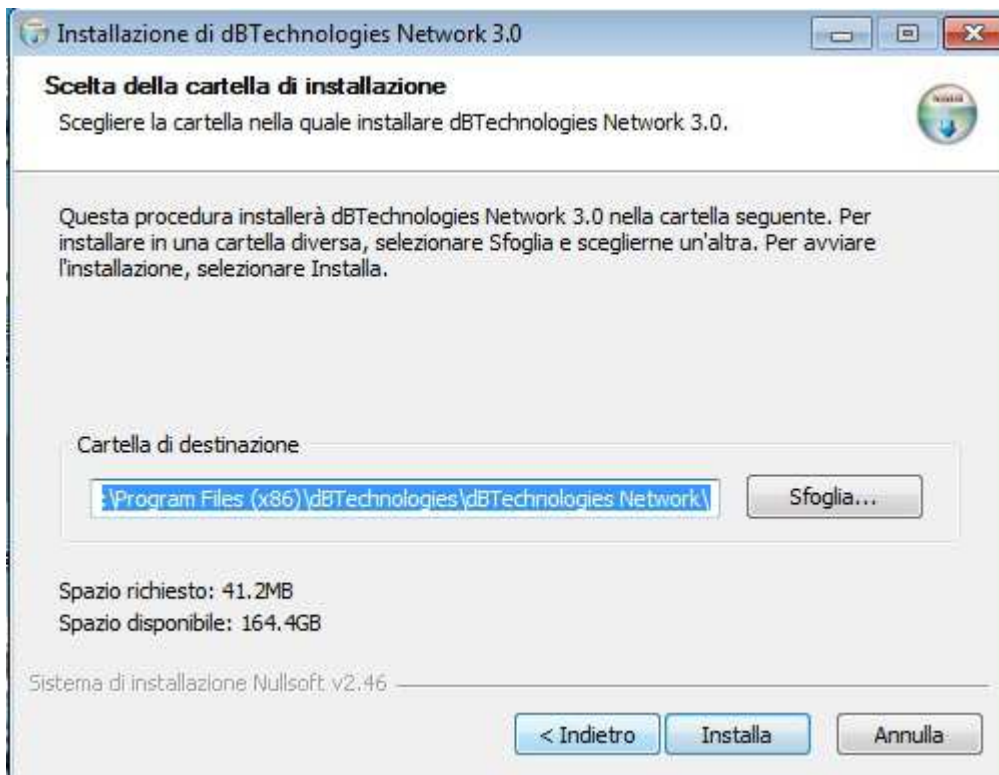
Installazione di dBTechnologies Network 3.0

Scelta della cartella di installazione

Scegliere la cartella nella quale installare dBTechnologies Network 3.0.

Questa procedura installerà dBTechnologies Network 3.0 nella cartella seguente. Per installare in una cartella diversa, selezionare Sfoglia e sceglierne un'altra. Per avviare l'installazione, selezionare Installa.

Cartella di destinazione

:\Program Files (x86)\dBTechnologies\dBTechnologies Network\

Sfoglia...

Spazio richiesto: 41.2MB

Spazio disponibile: 164.4GB

Sistema di installazione Nullsoft v2.46

< Indietro

Installa

Annulla